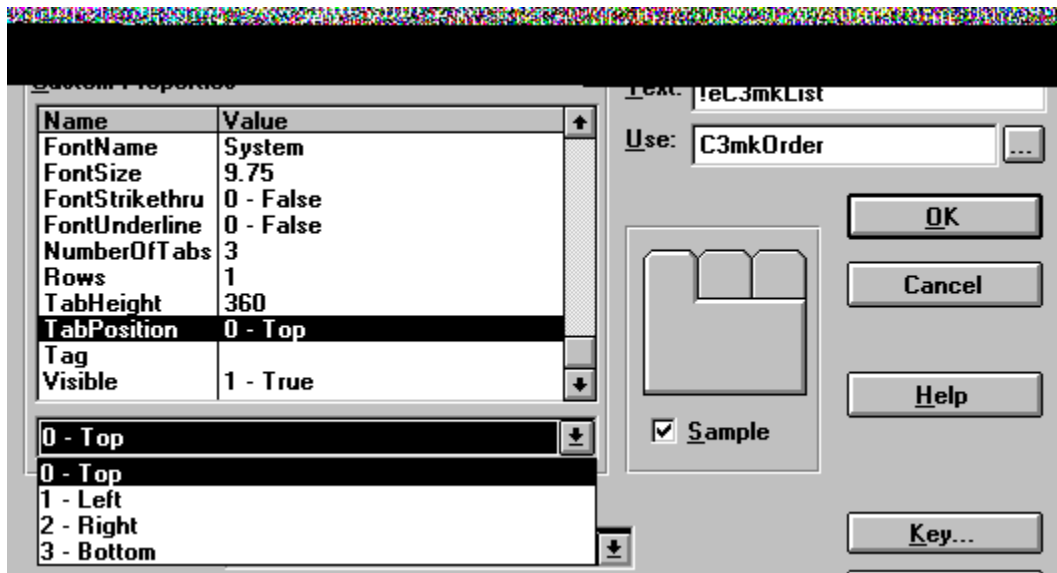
Custom Properties

| Name | Value |
|---|---|
| FontName | System |
| FontSize | 9.75 |
| FontStrikethru | 0 - False |
| FontUnderline | 0 - False |
| NumberOfTabs | 3 |
| Rows | 1 |
| TabHeight | 360 |
| TabPosition | 0 - Top |
| Tag | |
| Visible | 1 - True |

0 - Top

0 - Top
1 - Left
2 - Right
3 - Bottom

Text: !eC3mkList

Use: C3mkOrder ...

OK

Cancel

Sample

Help

Key...